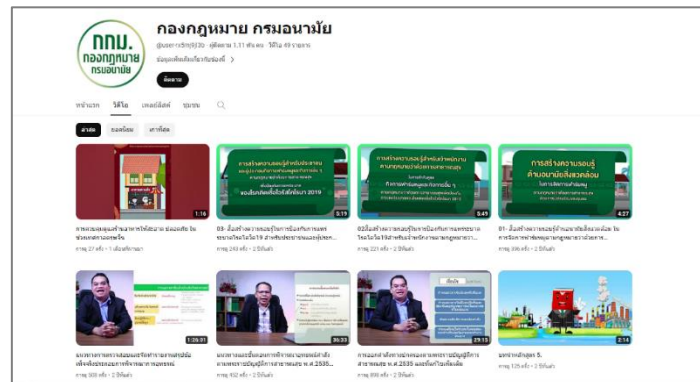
กกม.
กองกฎหมาย
กรมอนามัย

กองกฎหมาย กรมอนามัย

@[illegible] · ผู้ติดตาม 1.11 พันคน · วิดีโอ 49 รายการ

ข้อมูลเพิ่มเติมเกี่ยวกับช่องนี้ >

ติดตาม

หน้าแรก วิดีโอ เพลย์ลิสต์ ชุมชน

ล่าสุด ยอดนิยม เก่าที่สุด

1:16
การควบคุมดูแลร้านค้าในห้างสรรพสินค้า ปลอดภัย ใน ช่วงสงกรานต์
การดู 27 ครั้ง · 1 เดือนที่ผ่านมา

การสร้างความรอบรู้สำหรับประชาชน
ของโรคติดเชื้อไวรัสโคโรนา 2019
5:19
03- สื่อสร้างความรอบรู้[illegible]
การดู 243 ครั้ง · 2 ปีที่แล้ว

การสร้างความรอบรู้สำหรับผู้ประกอบการ
3:49
02สื่อสร้างความรอบรู้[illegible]
การดู 221 ครั้ง · 2 ปีที่แล้ว

การสร้างความรอบรู้
ด้านอนามัยสิ่งแวดล้อม
4:27
01- สื่อสร้างความรอบรู้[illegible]
การดู 306 ครั้ง · 2 ปีที่แล้ว

1:26:01
แนวทางการตรวจสอบและ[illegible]
การดู 308 ครั้ง · 2 ปีที่แล้ว

30:33
แนวทางการออกข้อกำหนดท้องถิ่น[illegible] พ.ศ.2535...
การดู 432 ครั้ง · 2 ปีที่แล้ว

29:13
การออกคำสั่งทางปกครองตามพระราชบัญญัติการสาธารณสุข พ.ศ.2535 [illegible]
การดู 890 ครั้ง · 2 ปีที่แล้ว

2:14
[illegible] 5.
การดู 125 ครั้ง · 2 ปีที่แล้ว